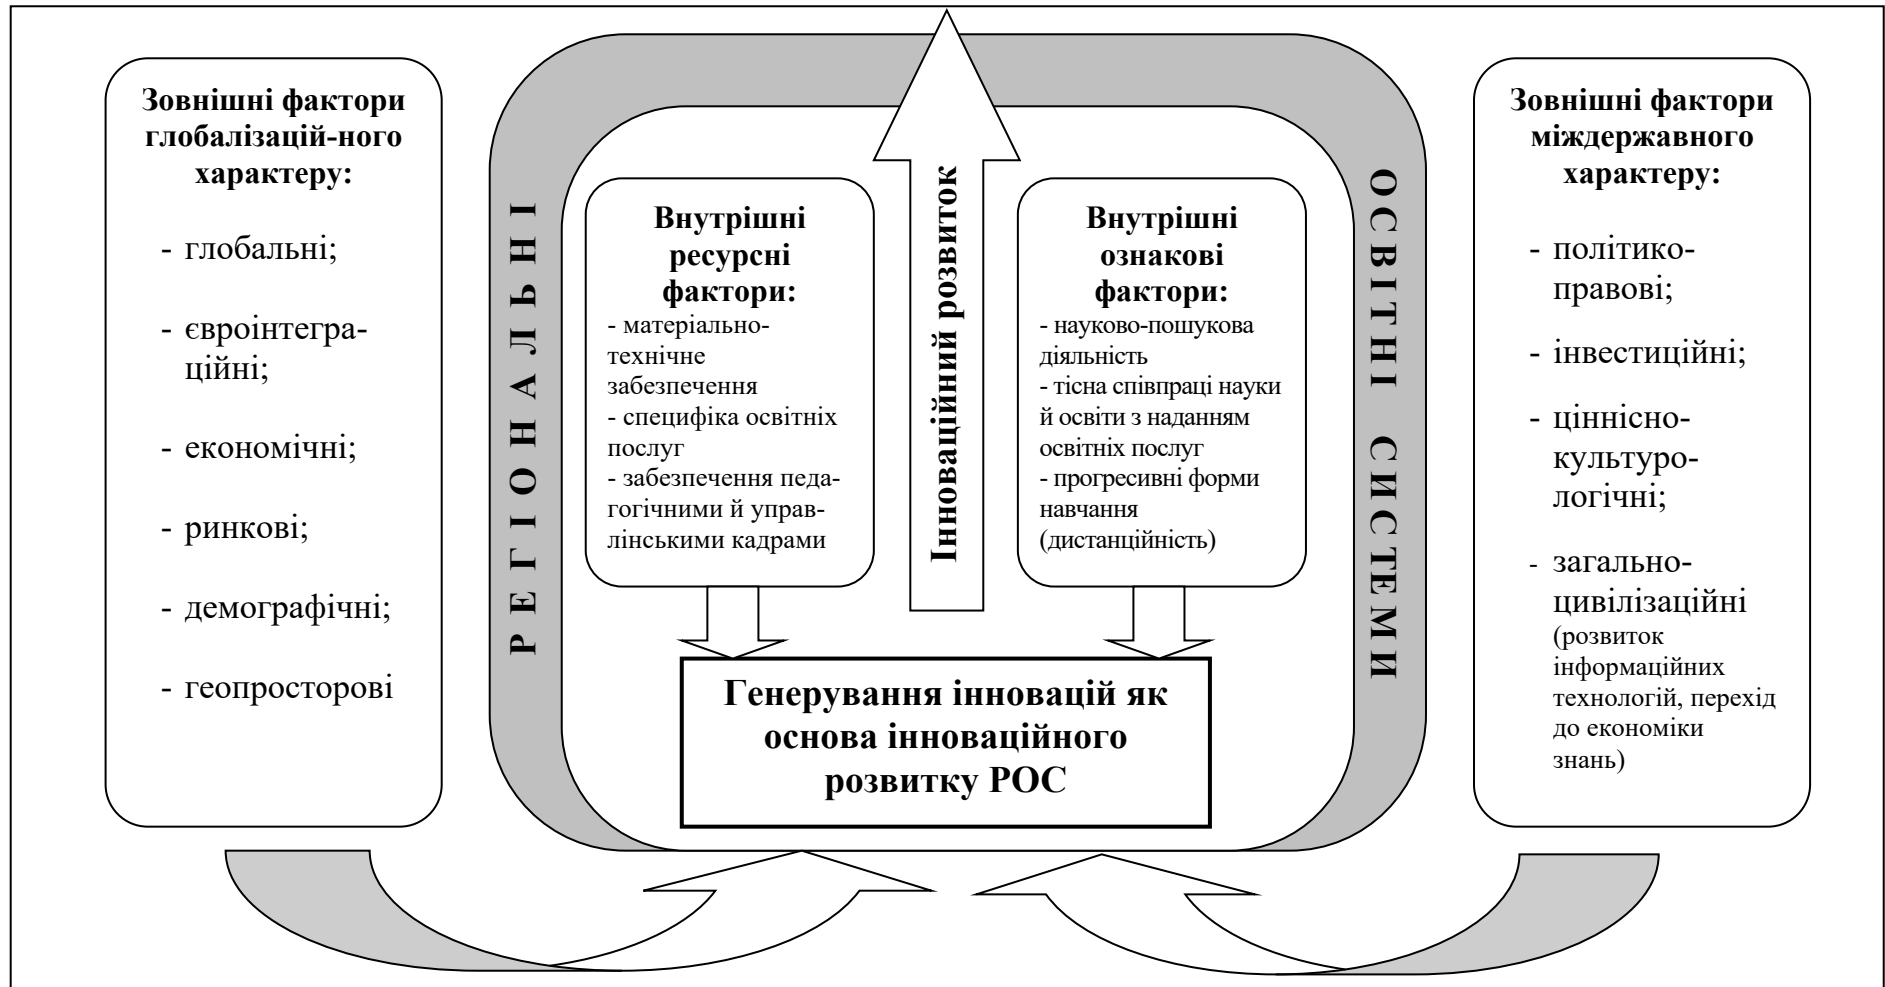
Зовнішні фактори глобалізацій-ного характеру:

- глобальні;

- євроінтеграційні;

- економічні;

- ринкові;

- демографічні;

- геопросторові

Р Е Г І О Н А Л Ь Н І

Внутрішні ресурсні фактори:
- матеріально-технічне забезпечення
- специфіка освітніх послуг
- забезпечення педагогічними й управлінськими кадрами

Інноваційний розвиток

Внутрішні ознакові фактори:
- науково-пошукова діяльність
- тісна співпраці науки й освіти з наданням освітніх послуг
- прогресивні форми навчання (дистанційність)

О С В І Т Н І  С И С Т Е М И

Генерування інновацій як основа інноваційного розвитку РОС

Зовнішні фактори міждержавного характеру:

- політико-правові;

- інвестиційні;

- ціннісно-культурологічні;

- загально-цивілізаційні (розвиток інформаційних технологій, перехід до економіки знань)